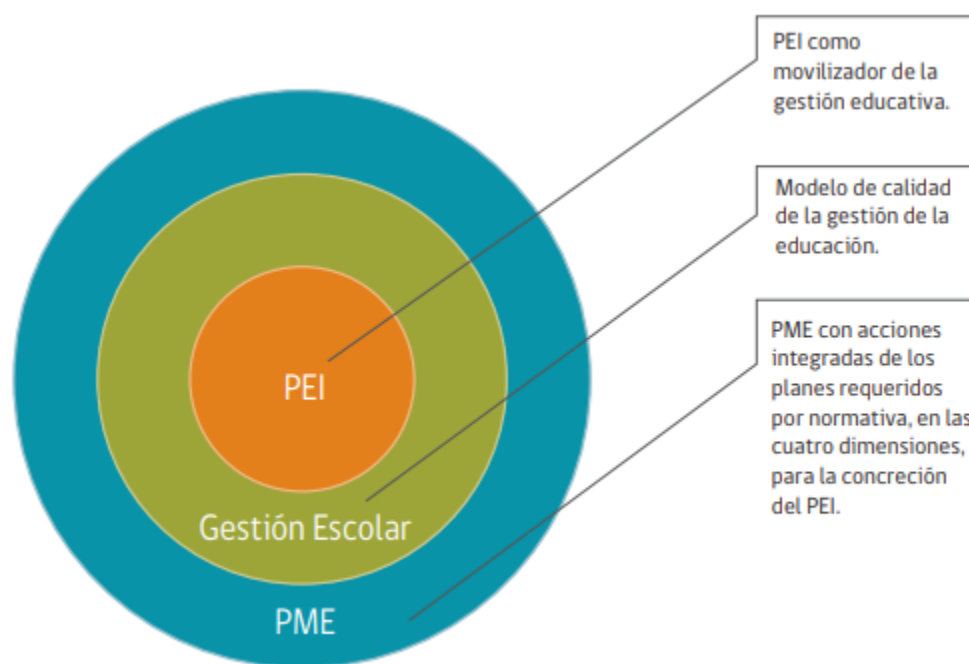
PEI

Gestión Escolar

PME

PEI como movilizador de la gestión educativa.

Modelo de calidad de la gestión de la educación.

PME con acciones integradas de los planes requeridos por normativa, en las cuatro dimensiones, para la concreción del PEI.